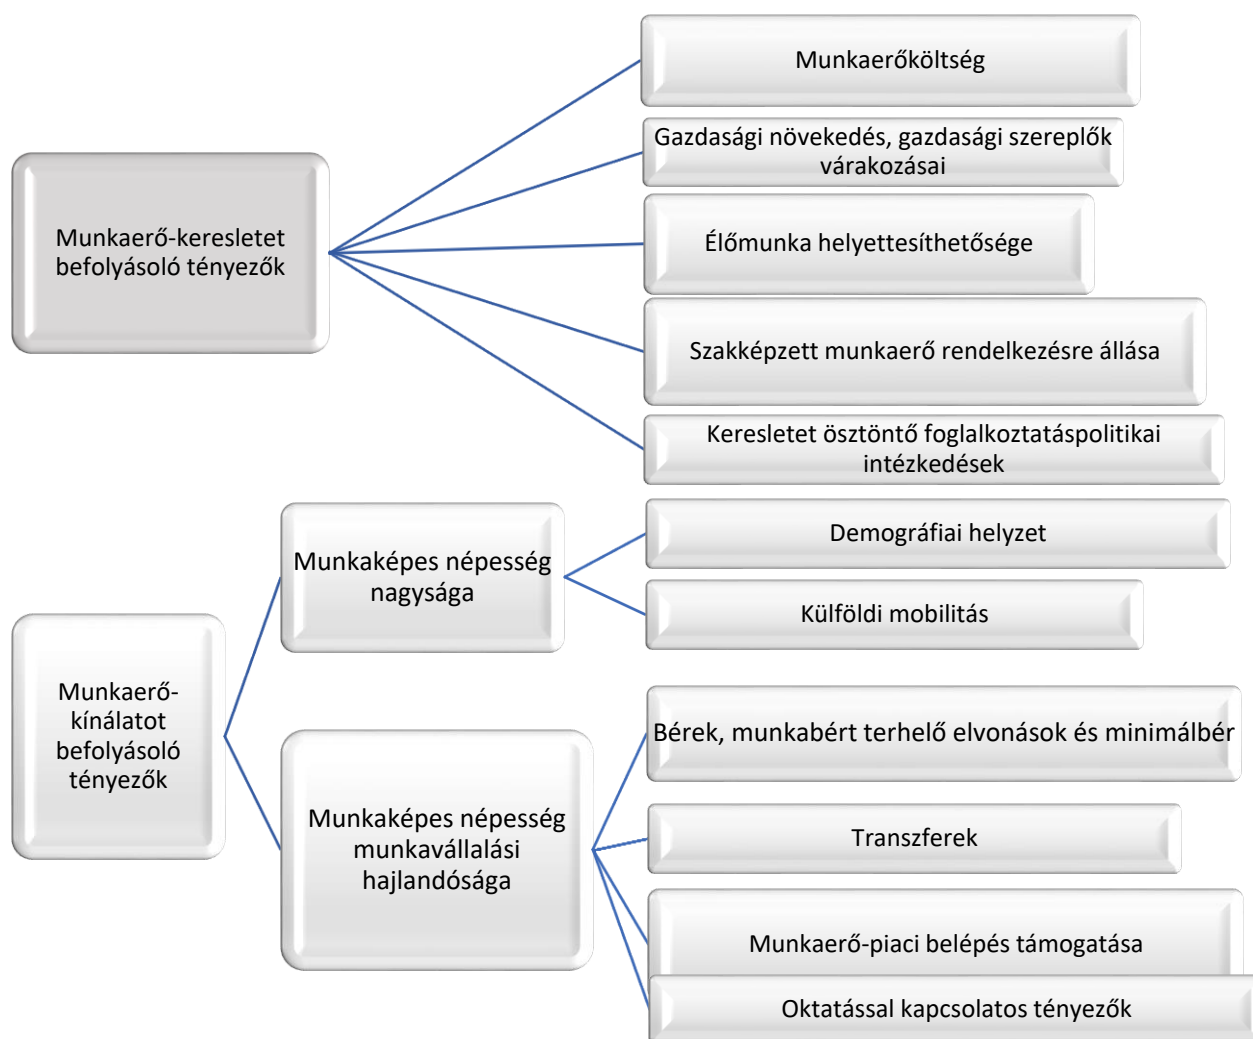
Munkaerő-keresletet befolyásoló tényezők

Munkaerőköltség

Gazdasági növekedés, gazdasági szereplők várakozásai

Élőmunka helyettesíthetősége

Szakképzett munkaerő rendelkezésre állása

Keresletet ösztöntő foglalkoztatáspolitikai intézkedések

Munkaerő-kínálatot befolyásoló tényezők

Munkaképes népesség nagysága

Demográfiai helyzet

Külföldi mobilitás

Munkaképes népesség munkavállalási hajlandósága

Bérek, munkabért terhelő elvonások és minimálbér

Transzferek

Munkaerő-piaci belépés támogatása

Oktatással kapcsolatos tényezők